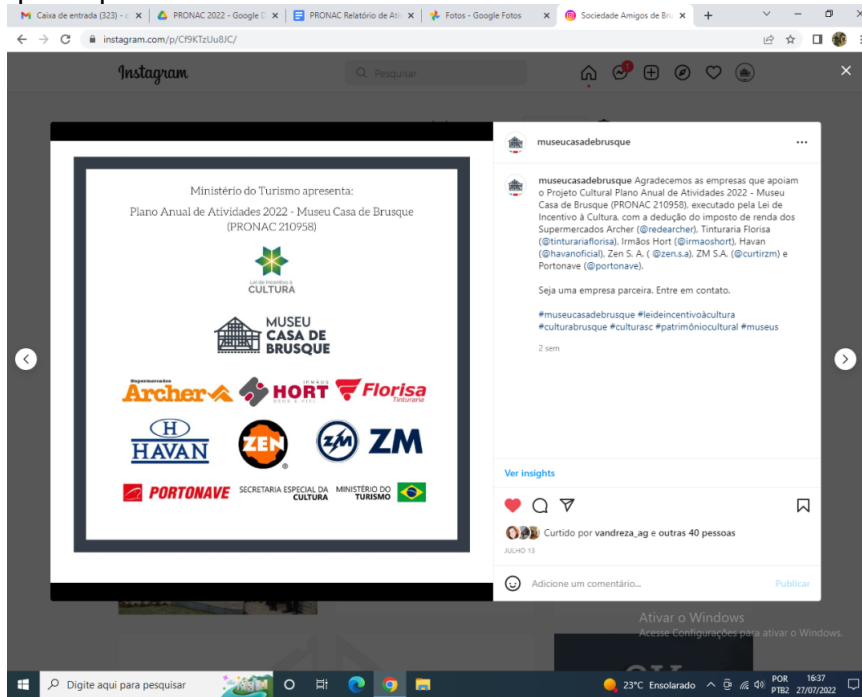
Caixa de entrada (323) - | PRONAC 2022 - Google | PRONAC Relatório de Ati | Fotos - Google Fotos | Sociedade Amigos de Bru

instagram.com/p/Cf9KTzUu8JC/

Instagram

Pesquisar

Ministério do Turismo apresenta:

Plano Anual de Atividades 2022 - Museu Casa de Brusque (PRONAC 210958)

Lei de Incentivo à CULTURA

MUSEU CASA DE BRUSQUE

Supermercados Archer

HORT IRMÃOS

Florisa Tinturaria

HAVAN

ZEN

ZM

PORTONAVE

SECRETARIA ESPECIAL DA CULTURA

MINISTÉRIO DO TURISMO

museucasadebrusque

museucasadebrusque Agradecemos as empresas que apoiam o Projeto Cultural Plano Anual de Atividades 2022 - Museu Casa de Brusque (PRONAC 210958), executado pela Lei de Incentivo à Cultura, com a dedução do imposto de renda dos Supermercados Archer (@redearcher), Tinturaria Florisa (@tinturariaflorisa), Irmãos Hort (@irmaoshort), Havan (@havanoficial), Zen S. A. ( @zen.s.a), ZM S.A. (@curtirzm) e Portonave (@portonave).

Seja uma empresa parceira. Entre em contato.

#museucasadebrusque #leideincentivoàcultura #culturabrusque #culturasc #patrimôniocultural #museus

2 sem

Ver insights

Curtido por vandreza_ag e outras 40 pessoas

JULHO 13

Adicione um comentário...

Publicar

Ativar o Windows
Acesse Configurações para ativar o Windows.

Digite aqui para pesquisar

23°C Ensolarado

POR PTB2

16:37 27/07/2022